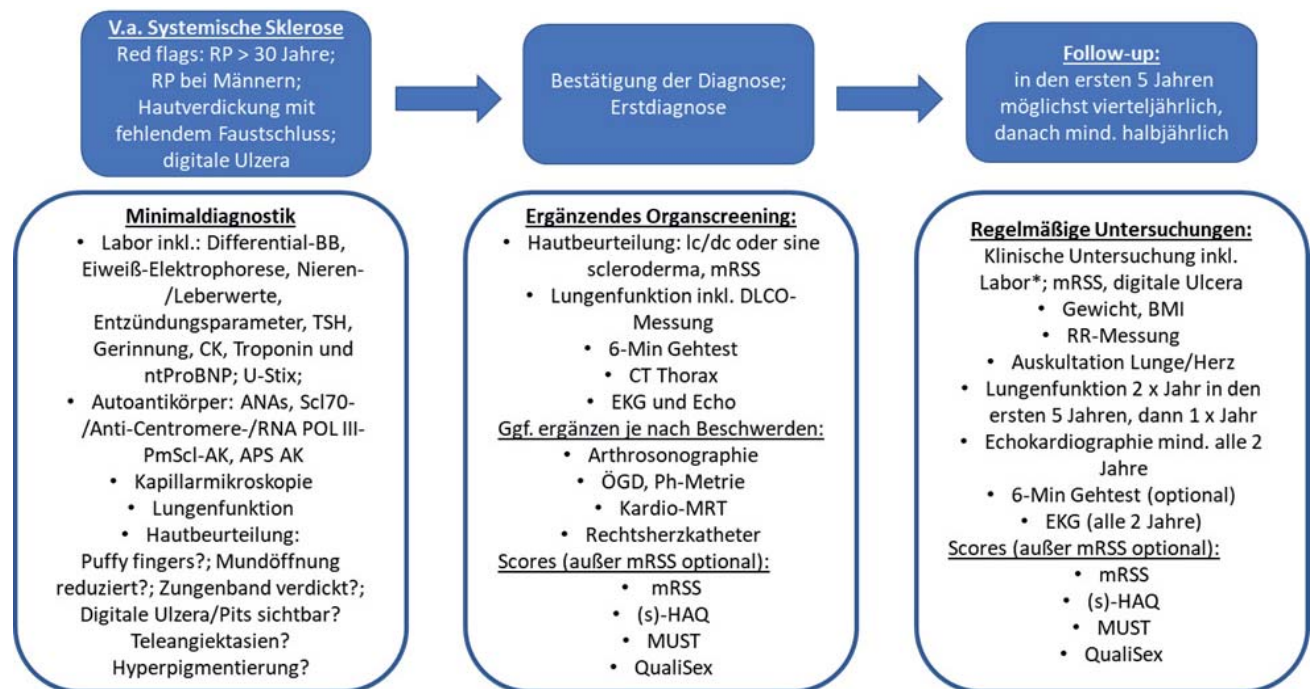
V.a. Systemische Sklerose
Red flags: RP > 30 Jahre; RP bei Männern; Hautverdickung mit fehlendem Faustschluss; digitale Ulzera

Bestätigung der Diagnose; Erstdiagnose

Follow-up:
in den ersten 5 Jahren möglichst vierteljährlich, danach mind. halbjährlich

Minimaldiagnostik
• Labor inkl.: Differential-BB, Eiweiß-Elektrophorese, Nieren-/Leberwerte, Entzündungsparameter, TSH, Gerinnung, CK, Troponin und ntProBNP; U-Stix;
• Autoantikörper: ANAs, Scl70-/Anti-Centromere-/RNA POL III-PmScl-AK, APS AK
• Kapillarmikroskopie
• Lungenfunktion
• Hautbeurteilung:
Puffy fingers?; Mundöffnung reduziert?; Zungenband verdickt?; Digitale Ulzera/Pits sichtbar? Teleangiektasien? Hyperpigmentierung?

Ergänzendes Organscreening:
• Hautbeurteilung: lc/dc oder sine scleroderma, mRSS
• Lungenfunktion inkl. DLCO-Messung
• 6-Min Gehtest
• CT Thorax
• EKG und Echo
Ggf. ergänzen je nach Beschwerden:
• Arthrosonographie
• ÖGD, Ph-Metrie
• Kardio-MRT
• Rechtsherzkatheter
Scores (außer mRSS optional):
• mRSS
• (s)-HAQ
• MUST
• QualiSex

Regelmäßige Untersuchungen:
Klinische Untersuchung inkl. Labor*; mRSS, digitale Ulcera
• Gewicht, BMI
• RR-Messung
• Auskultation Lunge/Herz
• Lungenfunktion 2 x Jahr in den ersten 5 Jahren, dann 1 x Jahr
• Echokardiographie mind. alle 2 Jahre
• 6-Min Gehtest (optional)
• EKG (alle 2 Jahre)
Scores (außer mRSS optional):
• mRSS
• (s)-HAQ
• MUST
• QualiSex